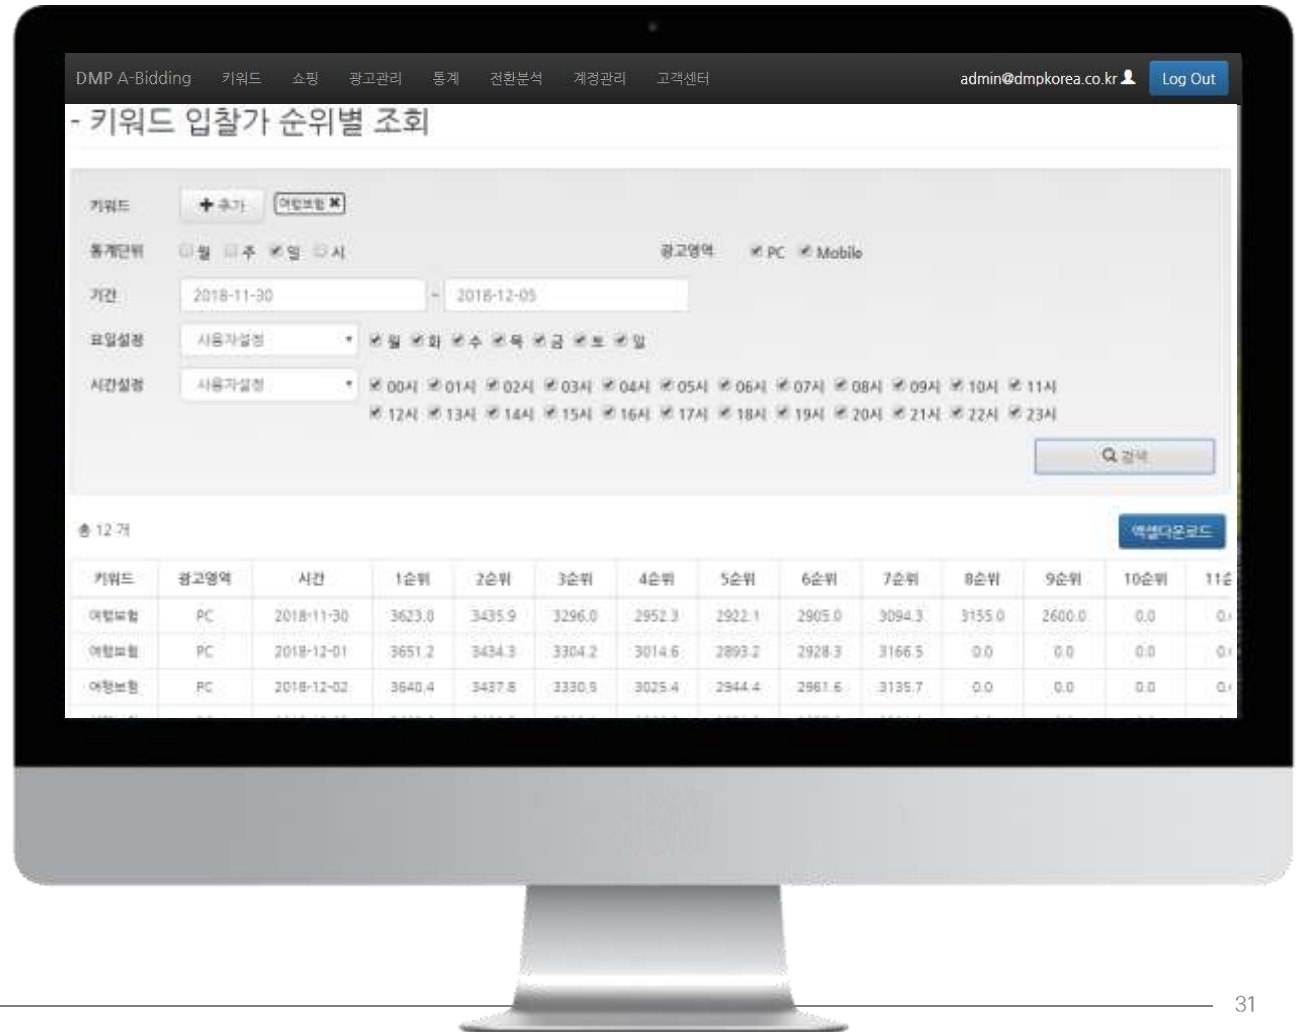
DMP A-Bidding 키워드 쇼핑 광고관리 통계 전환분석 계정관리 고객센터 admin@dmpkorea.co.kr Log Out

- 키워드 입찰가 순위별 조회

키워드 + 추가 여행보험 ✖

통계단위 월 주 일 시

광고영역 PC Mobile

기간 2018-11-30 ~ 2018-12-05

요일설정 사용자설정 월 화 수 목 금 토 일

시간설정 사용자설정 00시 01시 02시 03시 04시 05시 06시 07시 08시 09시 10시 11시 12시 13시 14시 15시 16시 17시 18시 19시 20시 21시 22시 23시

검색

총 12 개

엑셀다운로드

| 키워드 | 광고영역 | 시간 | 1순위 | 2순위 | 3순위 | 4순위 | 5순위 | 6순위 | 7순위 | 8순위 | 9순위 | 10순위 | 11순 |
|---|---|---|---|---|---|---|---|---|---|---|---|---|---|
| 여행보험 | PC | 2018-11-30 | 3623.0 | 3435.9 | 3296.0 | 2952.3 | 2922.1 | 2905.0 | 3094.3 | 3155.0 | 2600.0 | 0.0 | 0. |
| 여행보험 | PC | 2018-12-01 | 3651.2 | 3434.3 | 3304.2 | 3014.6 | 2893.2 | 2928.3 | 3166.5 | 0.0 | 0.0 | 0.0 | 0. |
| 여행보험 | PC | 2018-12-02 | 3640.4 | 3437.8 | 3330.9 | 3025.4 | 2944.4 | 2961.6 | 3135.7 | 0.0 | 0.0 | 0.0 | 0. |

31